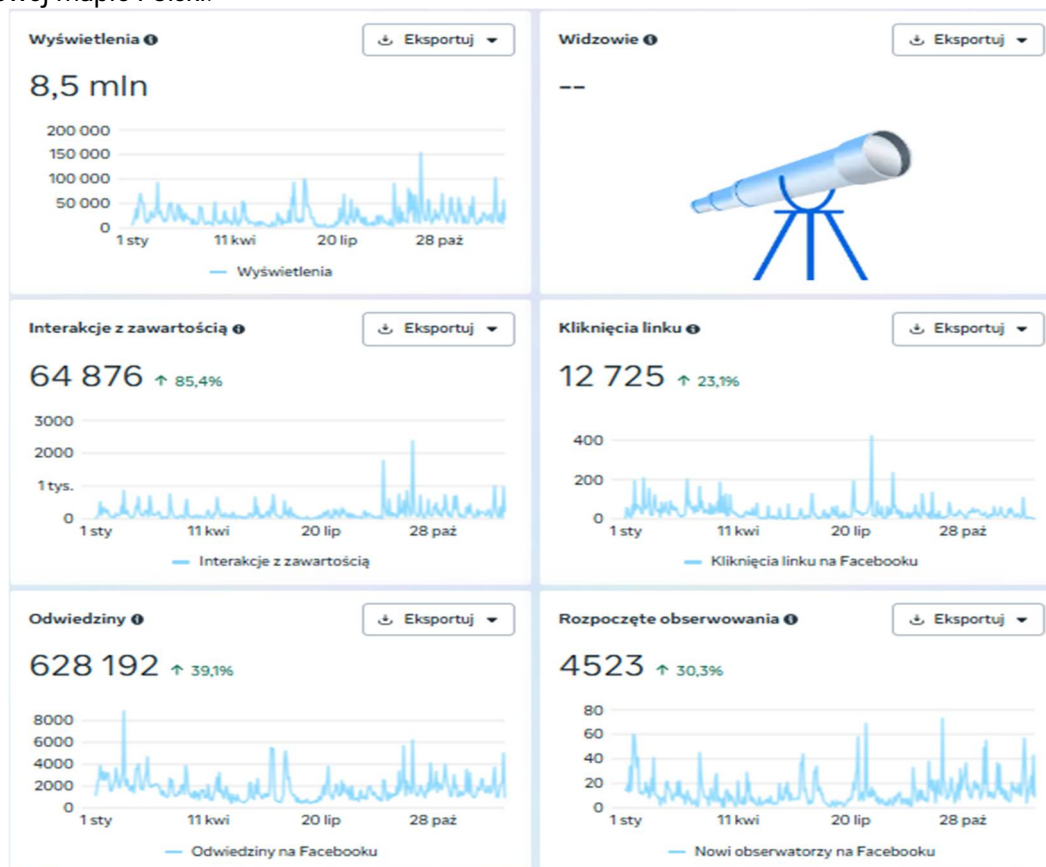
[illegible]

Wyświetlenia
Eksportuj
8,5 mln
200 000
150 000
100 000
50 000
0
1 sty
11 kwi
20 lip
28 paź
Wyświetlenia

Widzowie
Eksportuj
--

Interakcje z zawartością
Eksportuj
64 876 ↑ 85,4%
3000
2000
1 tys.
0
1 sty
11 kwi
20 lip
28 paź
Interakcje z zawartością

Kliknięcia linku
Eksportuj
12 725 ↑ 23,1%
400
200
0
1 sty
11 kwi
20 lip
28 paź
Kliknięcia linku na Facebooku

Odwiedziny
Eksportuj
628 192 ↑ 39,1%
8000
6000
4000
2000
0
1 sty
11 kwi
20 lip
28 paź
Odwiedziny na Facebooku

Rozpoczęte obserwowania
Eksportuj
4523 ↑ 30,3%
80
60
40
20
0
1 sty
11 kwi
20 lip
28 paź
Nowi obserwatorzy na Facebooku